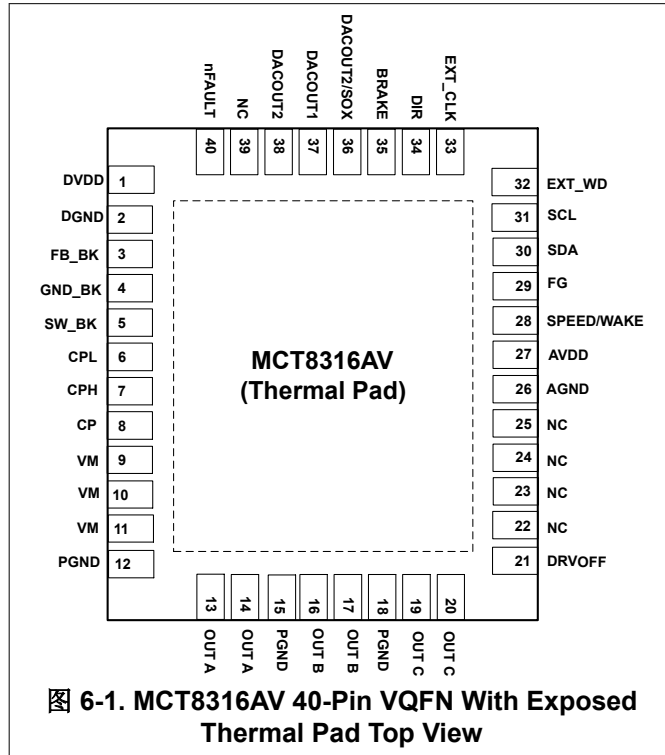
nFAULT 40
NC 39
DACOUT2 38
DACOUT1 37
DACOUT2/SOX 36
BRAKE 35
DIR 34
EXT_CLK 33

DVDD 1
DGND 2
FB_BK 3
GND_BK 4
SW_BK 5
CPL 6
CPH 7
CP 8
VM 9
VM 10
VM 11
PGND 12

32 EXT_WD
31 SCL
30 SDA
29 FG
28 SPEED/WAKE
27 AVDD
26 AGND
25 NC
24 NC
23 NC
22 NC
21 DRVOFF

MCT8316AV
(Thermal Pad)

13 OUT A
14 OUT A
15 PGND
16 OUT B
17 OUT B
18 PGND
19 OUT C
20 OUT C

图 6-1. MCT8316AV 40-Pin VQFN With Exposed Thermal Pad Top View